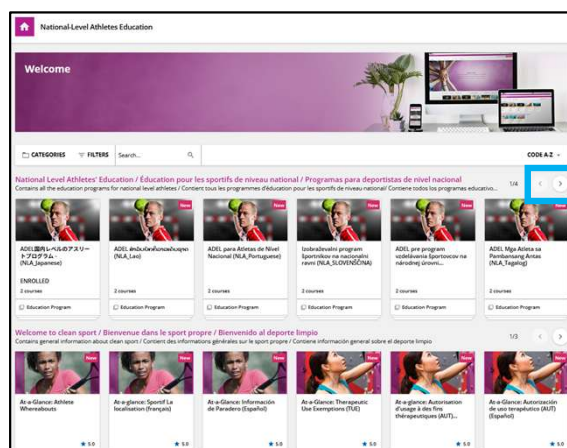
National-Level Athletes Education

Welcome

CATEGORIES FILTERS Search...

CODE A-Z

National Level Athletes' Education / Éducation pour les sportifs de niveau national / Programas para deportistas de nivel nacional
Contains all the education programs for national level athletes / Contient tous les programmes d'éducation pour les sportifs de niveau national/ Contiene todos los programas educativo...

1/4

New

ADEL国内レベルのアスリートプログラム・(NLA_Japanese)

ENROLLED
2 courses
Education Program

New

ADEL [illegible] (NLA_Lao)

2 courses
Education Program

New

ADEL para Atletas de Nivel Nacional (NLA_Portuguese)

2 courses
Education Program

New

Izobraževalni program Športnikov na nacionalni ravni (NLA_SLOVENŠČINA)

2 courses
Education Program

New

ADEL pre program vzdelávania športovcov na národnej úrovni...

2 courses
Education Program

New

ADEL Mga Atleta sa Pambansang Antas (NLA_Tagalog)

2 courses
Education Program

Welcome to clean sport / Bienvenue dans le sport propre / Bienvenido al deporte limpio
Contains general information about clean sport / Contient des informations générales sur le sport propre / Contiene información general sobre el deporte limpio

1/3

New

At-a-Glance: Athlete Whereabouts

5.0

New

At-a-glance: Sportif La localisation (français)

5.0

New

At-a-Glance: Información de Paradero (Español)

5.0

New

At-a-Glance: Therapeutic Use Exemptions (TUE)

5.0

New

At-a-Glance: Autorisation d'usage à des fins thérapeutiques (AUT)...

5.0

New

At-a-Glance: Autorización de uso terapéutico (AUT) (Español)

5.0